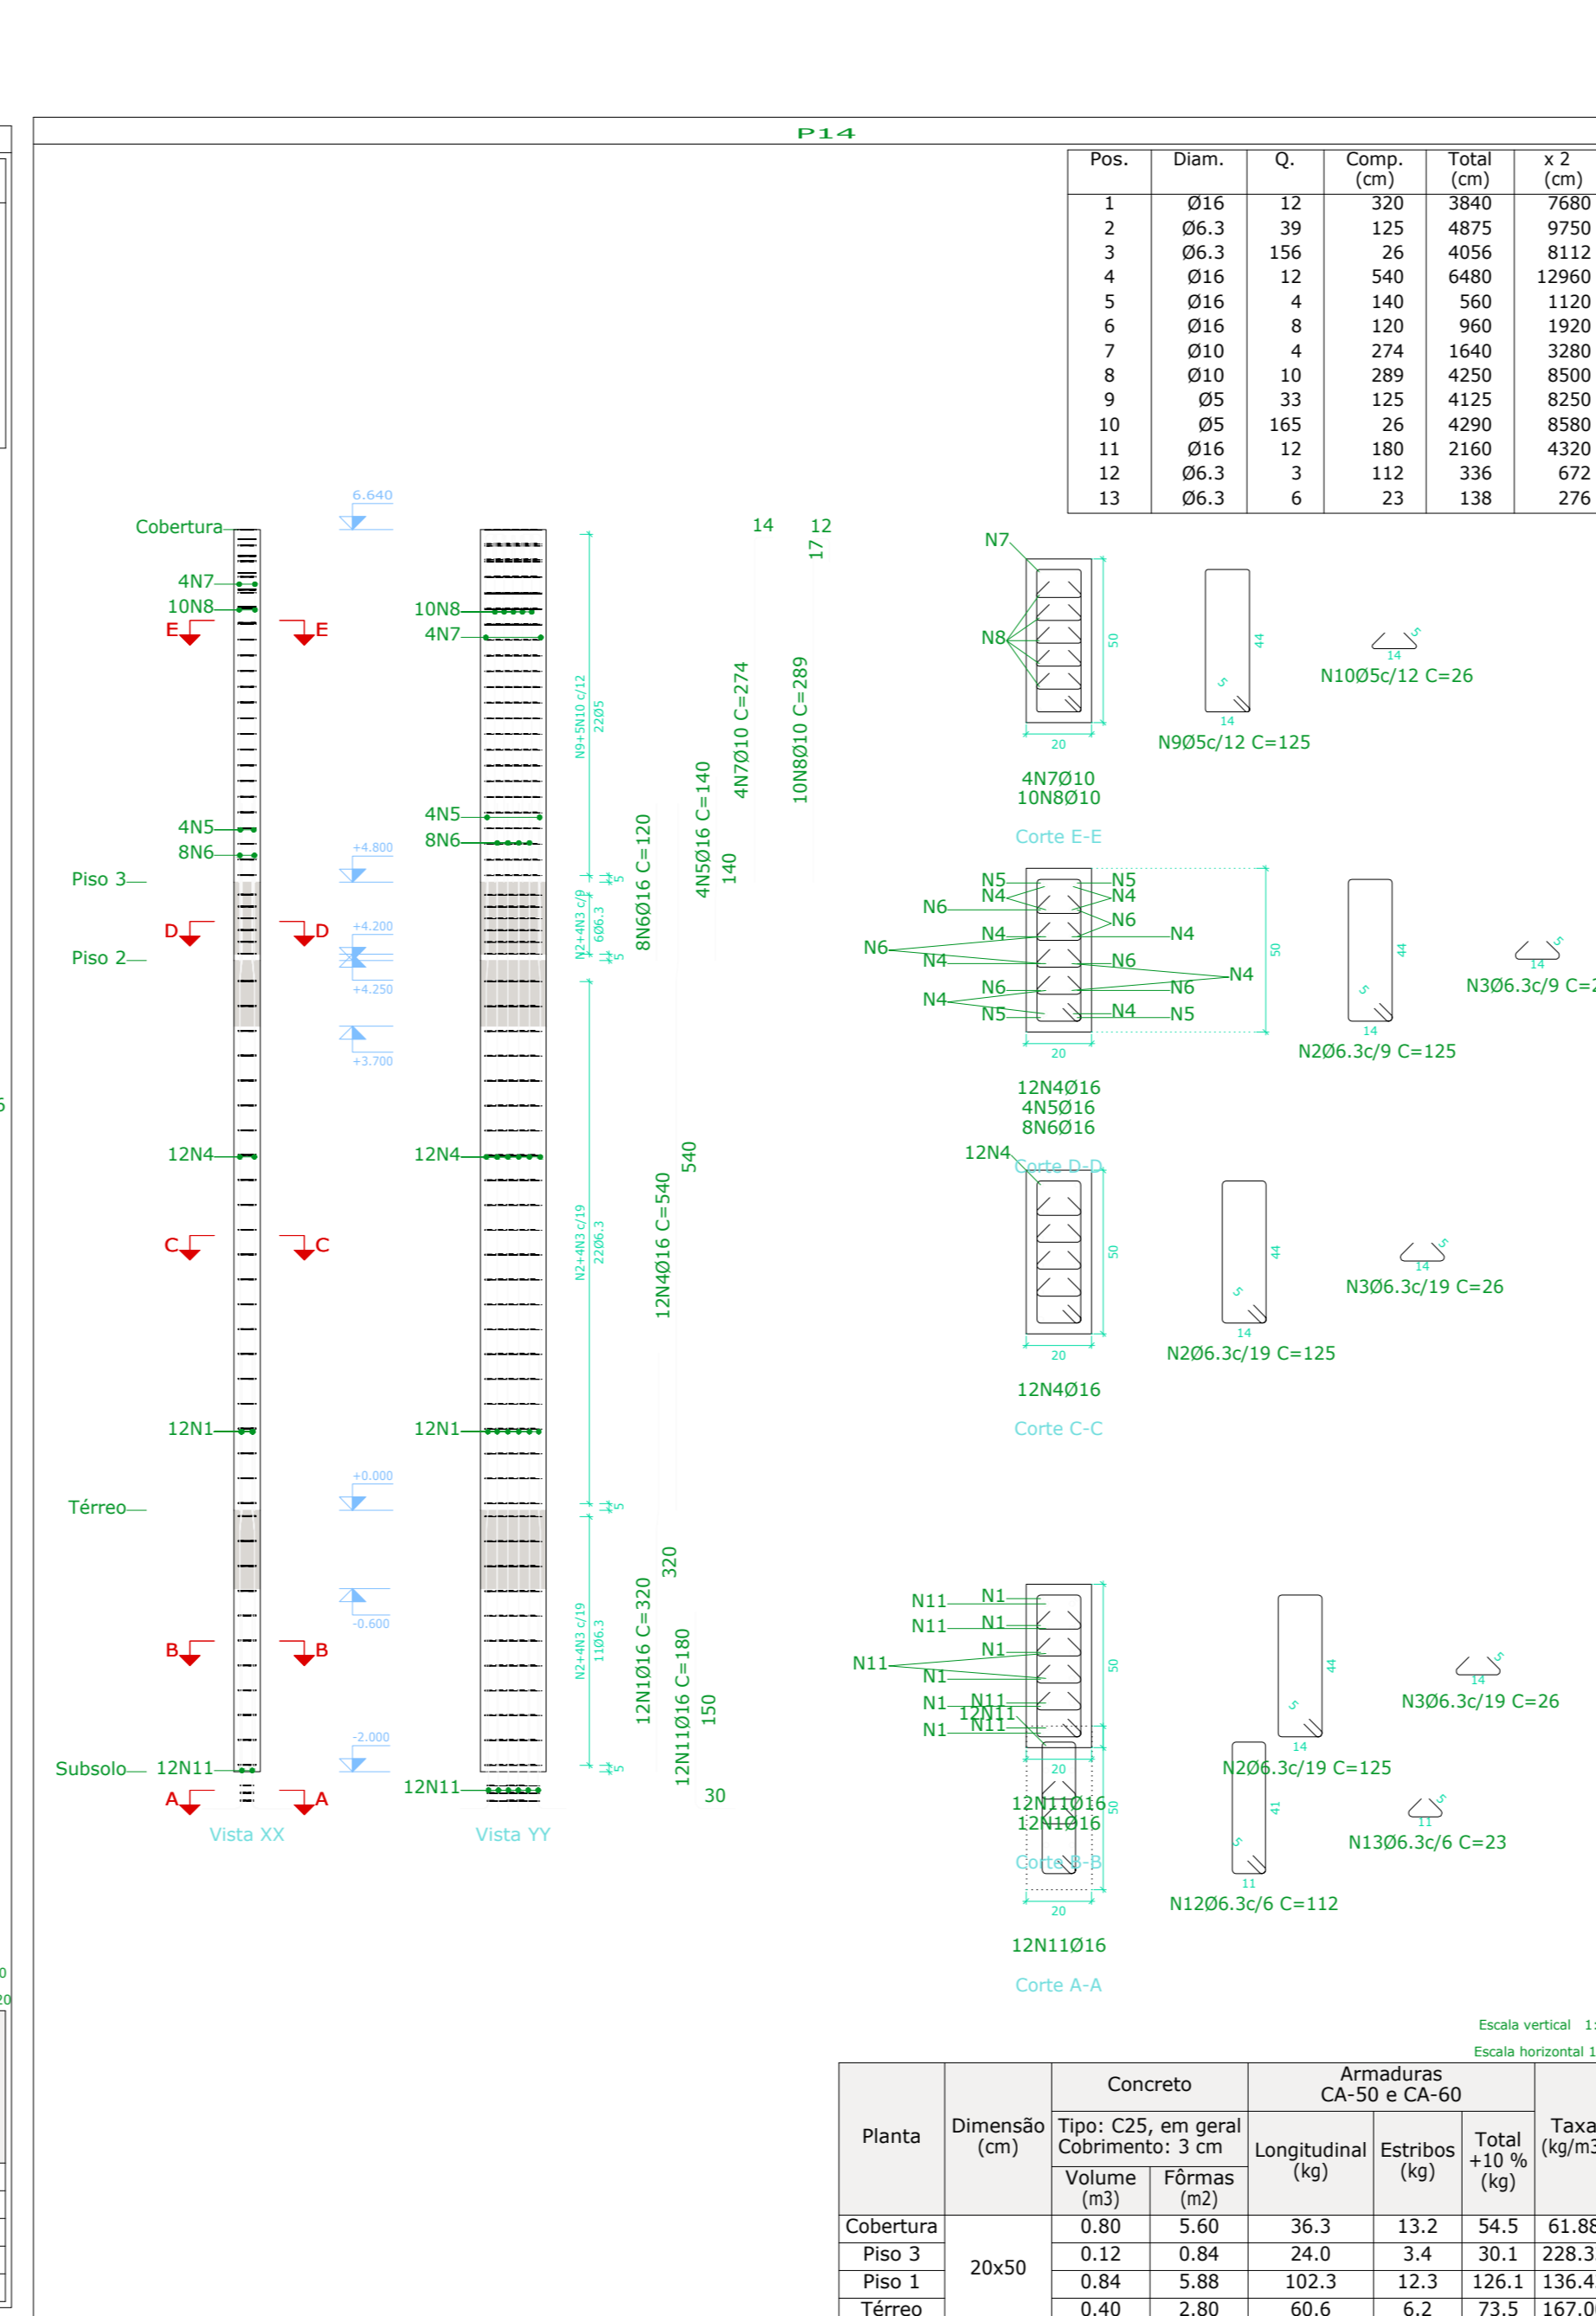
P14

| Pos. | Diam. | Q. | Comp. (cm) | Total (cm) | x 2 (cm) |
|---|---|---|---|---|---|
| 1 | Ø16 | 12 | 320 | 3840 | 7680 |
| 2 | Ø6.3 | 39 | 125 | 4875 | 9750 |
| 3 | Ø6.3 | 156 | 26 | 4056 | 8112 |
| 4 | Ø16 | 12 | 540 | 6480 | 12960 |
| 5 | Ø16 | 4 | 140 | 560 | 1120 |
| 6 | Ø16 | 8 | 120 | 960 | 1920 |
| 7 | Ø10 | 4 | 274 | 1640 | 3280 |
| 8 | Ø10 | 10 | 289 | 4250 | 8500 |
| 9 | Ø5 | 33 | 125 | 4125 | 8250 |
| 10 | Ø5 | 165 | 26 | 4290 | 8580 |
| 11 | Ø16 | 12 | 180 | 2160 | 4320 |
| 12 | Ø6.3 | 3 | 112 | 336 | 672 |
| 13 | Ø6.3 | 6 | 23 | 138 | 276 |

6.640
Cobertura
4N7
10N8
E E
4N5
8N6
Piso 3
+4.800
+4.200
+4.250
+3.700
D D
Piso 2
12N4
C C
12N1
+0.000
Térreo
-0.600
B B
-2.000
Subsolo 12N11
A A
Vista XX

10N8
4N7
4N5
8N6
12N4
12N1
12N11
Vista YY

N9+5N10 c/12
22Ø5
N2+4N3 c/9
6Ø6.3
N2+4N3 c/19
22Ø6.3
N2+4N3 c/19
11Ø6.3

8N6Ø16 C=120
4N5Ø16 C=140
140
4N7Ø10 C=274
14
10N8Ø10 C=289
12
17
12N4Ø16 C=540
540
12N1Ø16 C=320
320
12N11Ø16 C=180
150
30

N7
N8
50
20
44
14
N9Ø5c/12 C=125
14
N10Ø5c/12 C=26
4N7Ø10
10N8Ø10
Corte E-E

N5 N4 N6 N4 N6 N4 N6 N5 N5 N4 N6 N4 N6 N4 N4 N6 N4 N5
50
20
44
14
N2Ø6.3c/9 C=125
14
N3Ø6.3c/9 C=2
12N4Ø16
4N5Ø16
8N6Ø16
Corte D-D

12N4
50
20
44
14
N2Ø6.3c/19 C=125
14
N3Ø6.3c/19 C=26
12N4Ø16
Corte C-C

N11 N1 N11 N1 N1 N11 N1 N1 N11 12N11 N1 N11
50
20
44
14
N2Ø6.3c/19 C=125
14
N3Ø6.3c/19 C=26
20
50
12N11Ø16
12N1Ø16
Corte B-B
41
11
N12Ø6.3c/6 C=112
11
N13Ø6.3c/6 C=23
20
12N11Ø16
Corte A-A

Escala vertical 1:
Escala horizontal 1

| Planta | Dimensão (cm) | Concreto Tipo: C25, em geral Cobrimento: 3 cm Volume (m3) | Fôrmas (m2) | Armaduras CA-50 e CA-60 Longitudinal (kg) | Estribos (kg) | Total +10 % (kg) | Taxa (kg/m3 |
|---|---|---|---|---|---|---|---|
| Cobertura | 20x50 | 0.80 | 5.60 | 36.3 | 13.2 | 54.5 | 61.88 |
| Piso 3 | | 0.12 | 0.84 | 24.0 | 3.4 | 30.1 | 228.3 |
| Piso 1 | | 0.84 | 5.88 | 102.3 | 12.3 | 126.1 | 136.4 |
| Térreo | | 0.40 | 2.80 | 60.6 | 6.2 | 73.5 | 167.0 |